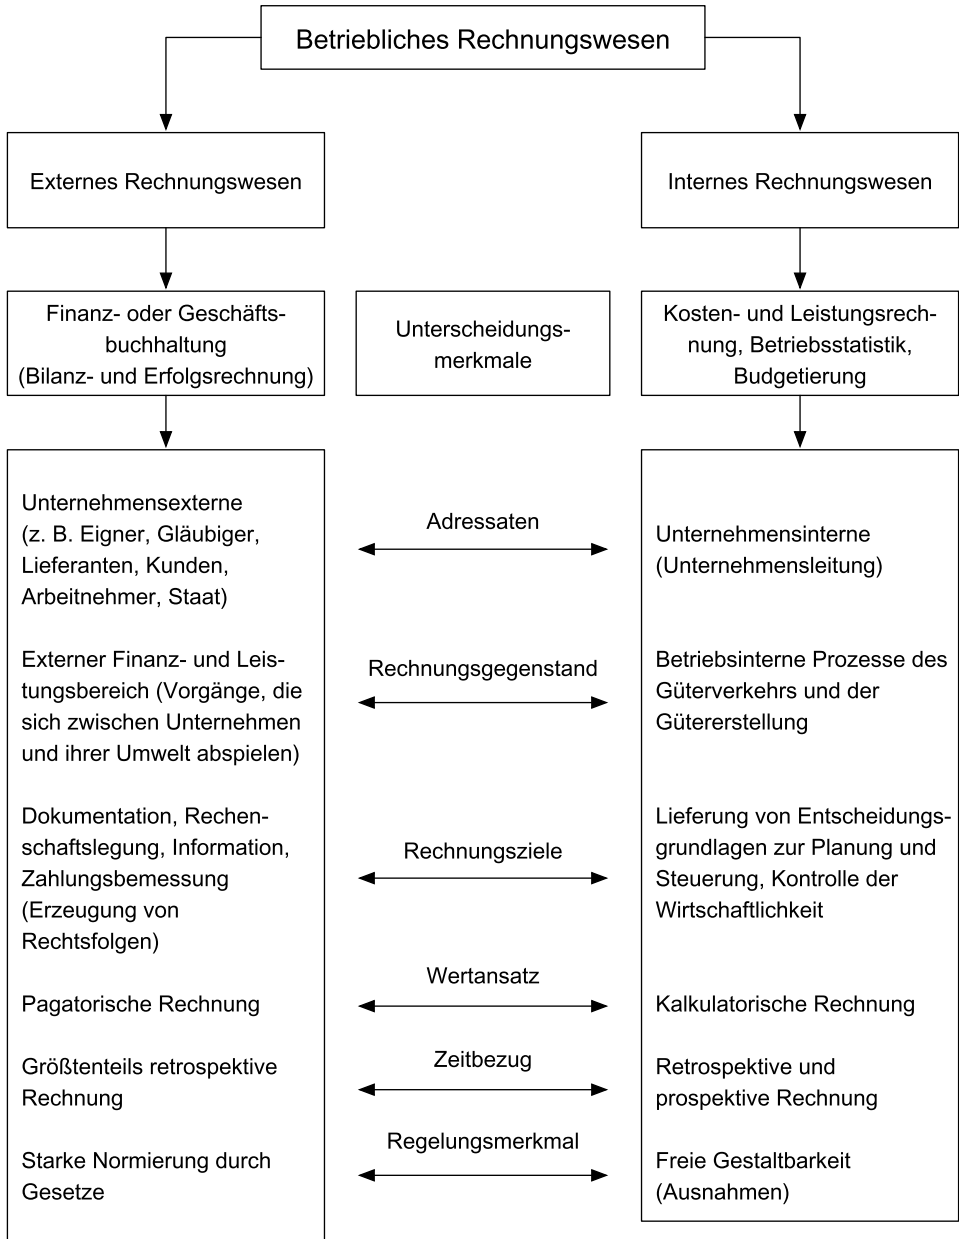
Betriebliches Rechnungswesen

Externes Rechnungswesen

Internes Rechnungswesen

Finanz- oder Geschäftsbuchhaltung (Bilanz- und Erfolgsrechnung)

Unterscheidungsmerkmale

Kosten- und Leistungsrechnung, Betriebsstatistik, Budgetierung

Unternehmensexterne (z. B. Eigner, Gläubiger, Lieferanten, Kunden, Arbeitnehmer, Staat)

Adressaten

Unternehmensinterne (Unternehmensleitung)

Externer Finanz- und Leistungsbereich (Vorgänge, die sich zwischen Unternehmen und ihrer Umwelt abspielen)

Rechnungsgegenstand

Betriebsinterne Prozesse des Güterverkehrs und der Gütererstellung

Dokumentation, Rechenschaftslegung, Information, Zahlungsbemessung (Erzeugung von Rechtsfolgen)

Rechnungsziele

Lieferung von Entscheidungsgrundlagen zur Planung und Steuerung, Kontrolle der Wirtschaftlichkeit

Pagatorische Rechnung

Wertansatz

Kalkulatorische Rechnung

Größtenteils retrospektive Rechnung

Zeitbezug

Retrospektive und prospektive Rechnung

Starke Normierung durch Gesetze

Regelungsmerkmal

Freie Gestaltbarkeit (Ausnahmen)